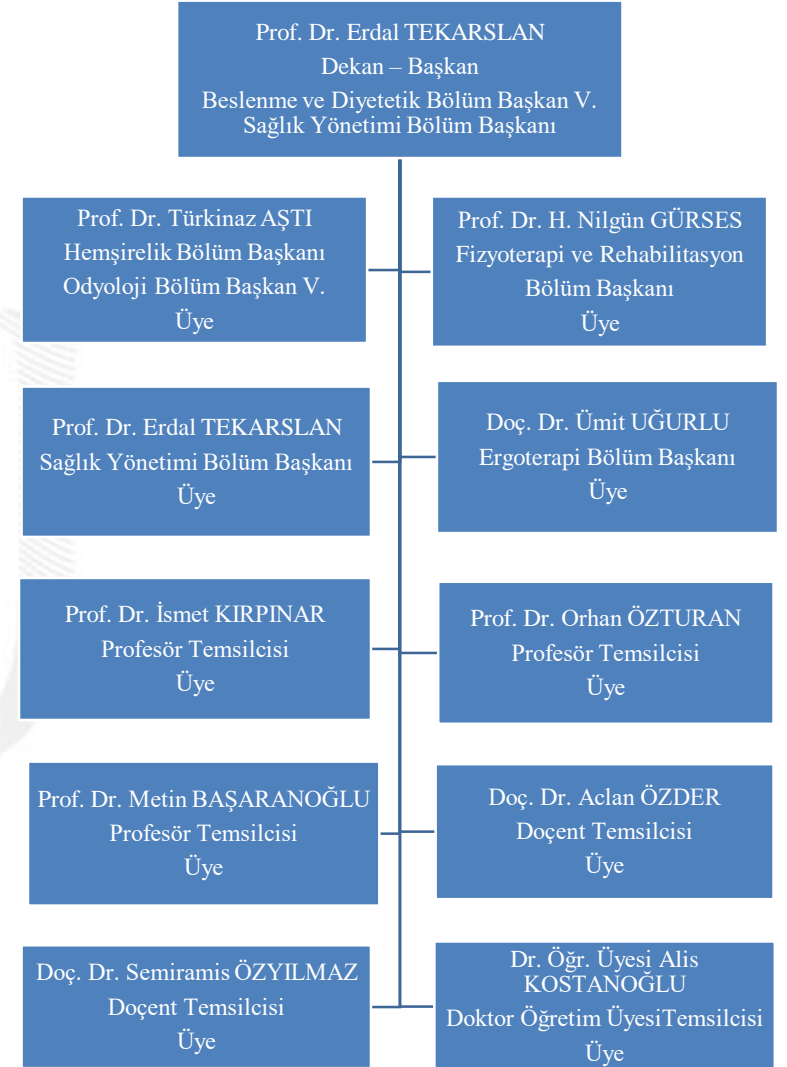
Prof. Dr. Erdal TEKARSLAN
Dekan – Başkan
Beslenme ve Diyetetik Bölüm Başkan V.
Sağlık Yönetimi Bölüm Başkanı

Prof. Dr. Türkinaz AŞTI
Hemşirelik Bölüm Başkanı
Odyoloji Bölüm Başkan V.
Üye

Prof. Dr. H. Nilgün GÜRSES
Fizyoterapi ve Rehabilitasyon Bölüm Başkanı
Üye

Prof. Dr. Erdal TEKARSLAN
Sağlık Yönetimi Bölüm Başkanı
Üye

Doç. Dr. Ümit UĞURLU
Ergoterapi Bölüm Başkanı
Üye

Prof. Dr. İsmet KIRPINAR
Profesör Temsilcisi
Üye

Prof. Dr. Orhan ÖZTURAN
Profesör Temsilcisi
Üye

Prof. Dr. Metin BAŞARANOĞLU
Profesör Temsilcisi
Üye

Doç. Dr. Aclan ÖZDER
Doçent Temsilcisi
Üye

Doç. Dr. Semiramis ÖZYILMAZ
Doçent Temsilcisi
Üye

Dr. Öğr. Üyesi Alis KOSTANOĞLU
Doktor Öğretim ÜyesiTemsilcisi
Üye